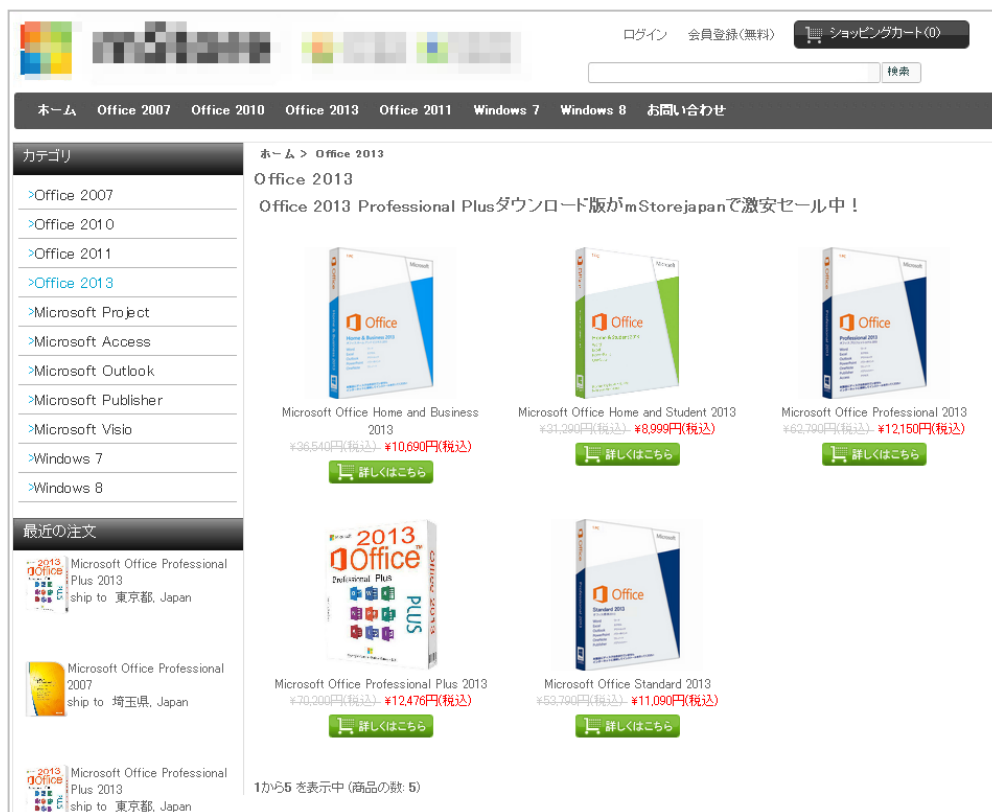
ログイン 会員登録(無料) ショッピングカート(0)

検索

ホーム Office 2007 Office 2010 Office 2013 Office 2011 Windows 7 Windows 8 お問い合わせ

カテゴリ

>Office 2007
>Office 2010
>Office 2011
>Office 2013
>Microsoft Project
>Microsoft Access
>Microsoft Outlook
>Microsoft Publisher
>Microsoft Visio
>Windows 7
>Windows 8

最近の注文

Microsoft Office Professional Plus 2013
ship to 東京都, Japan

Microsoft Office Professional 2007
ship to 埼玉県, Japan

Microsoft Office Professional Plus 2013
ship to 東京都, Japan

ホーム > Office 2013

Office 2013

Office 2013 Professional Plusダウンロード版がmStorejapanで激安セール中！

Microsoft Office Home and Business 2013
¥36,540円(税込) ¥10,690円(税込)
詳しくはこちら

Microsoft Office Home and Student 2013
¥31,290円(税込) ¥8,999円(税込)
詳しくはこちら

Microsoft Office Professional 2013
¥62,790円(税込) ¥12,150円(税込)
詳しくはこちら

Microsoft Office Professional Plus 2013
¥79,290円(税込) ¥12,476円(税込)
詳しくはこちら

Microsoft Office Standard 2013
¥53,790円(税込) ¥11,090円(税込)
詳しくはこちら

1から5 を表示中 (商品の数: 5)